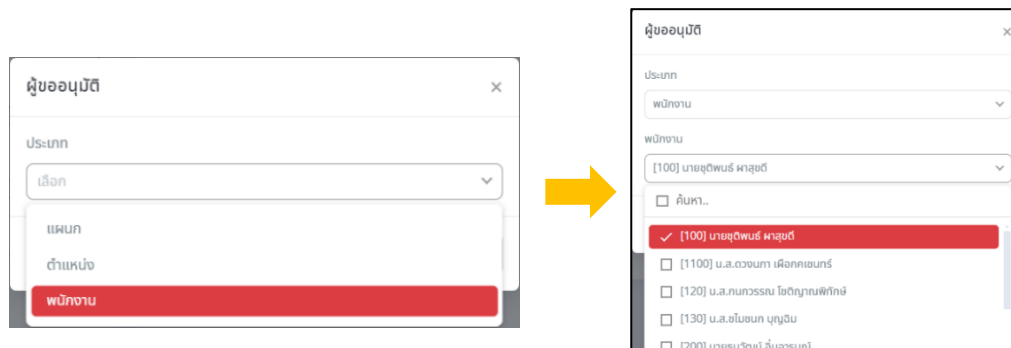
ผู้ขออนุมัติ
×
ประเภท
เลือก
แผนก
ตำแหน่ง
พนักงาน

ผู้ขออนุมัติ
×
ประเภท
พนักงาน
พนักงาน
[100] นายชุติพนธ์ ผาสุขดี
ค้นหา..
[100] นายชุติพนธ์ ผาสุขดี
[1100] น.ส.ดวงนภา เผือกคเชนทร์
[120] น.ส.ทนภวรรณ โชติญาณพิทักษ์
[130] น.ส.ชไมษนก บุญฉิม
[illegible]